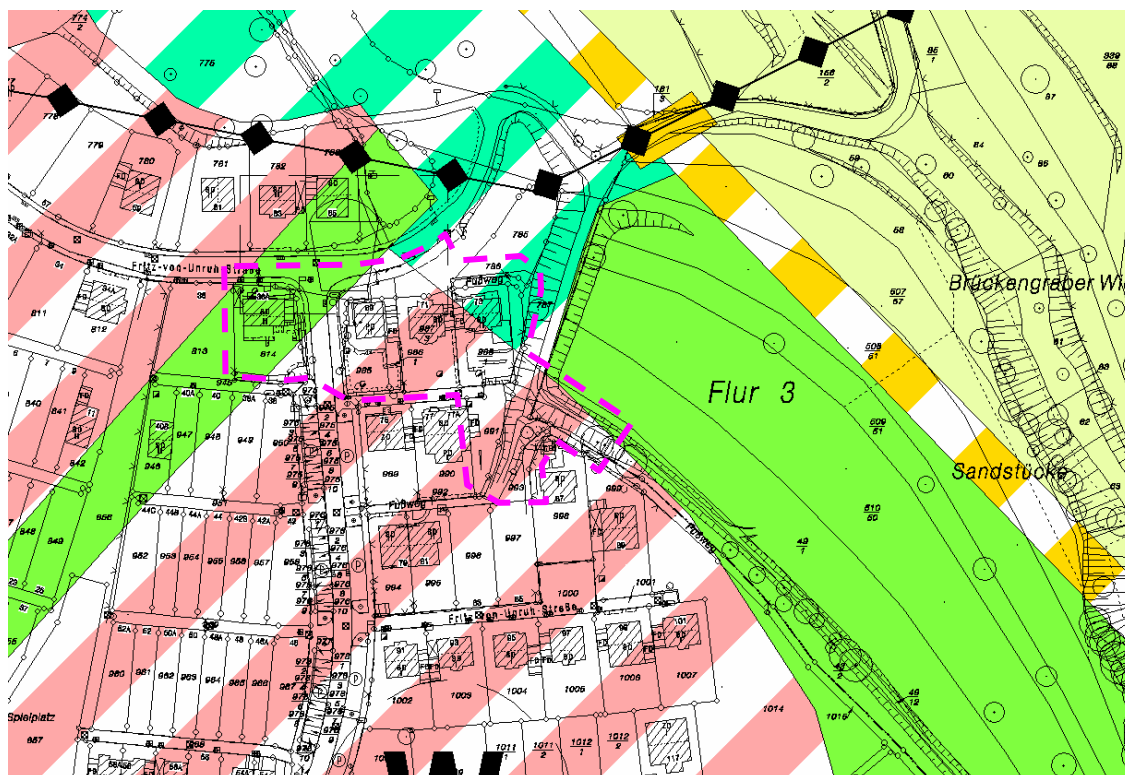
Brückengraber Wi

Flur 3

Sandstücke

Fritz-von-Unruh-Straße

Fußweg

Fußweg

Fritz-von-Unruh-Straße

Fußweg

Spielplatz

775

776

779

780

781

782

785

787

811

812

813

814

840

841

842

845

846

847

848

849

850

855

856

857

858

859

860

861

862

863

864

865

866

867

960

961

962

963

964

969

990

992

993

994

995

996

997

998

1000

1001

1002

1003

1004

1005

1006

1007

1014

1016

1011

1012

58

59

60

61

62

63

84

85

86

87

$\frac{168}{2}$

$\frac{181}{3}$

$\frac{86}{1}$

$\frac{939}{88}$

$\frac{607}{57}$

$\frac{508}{61}$

$\frac{609}{61}$

$\frac{610}{60}$

$\frac{43}{1}$

$\frac{48}{12}$

$\frac{774}{2}$